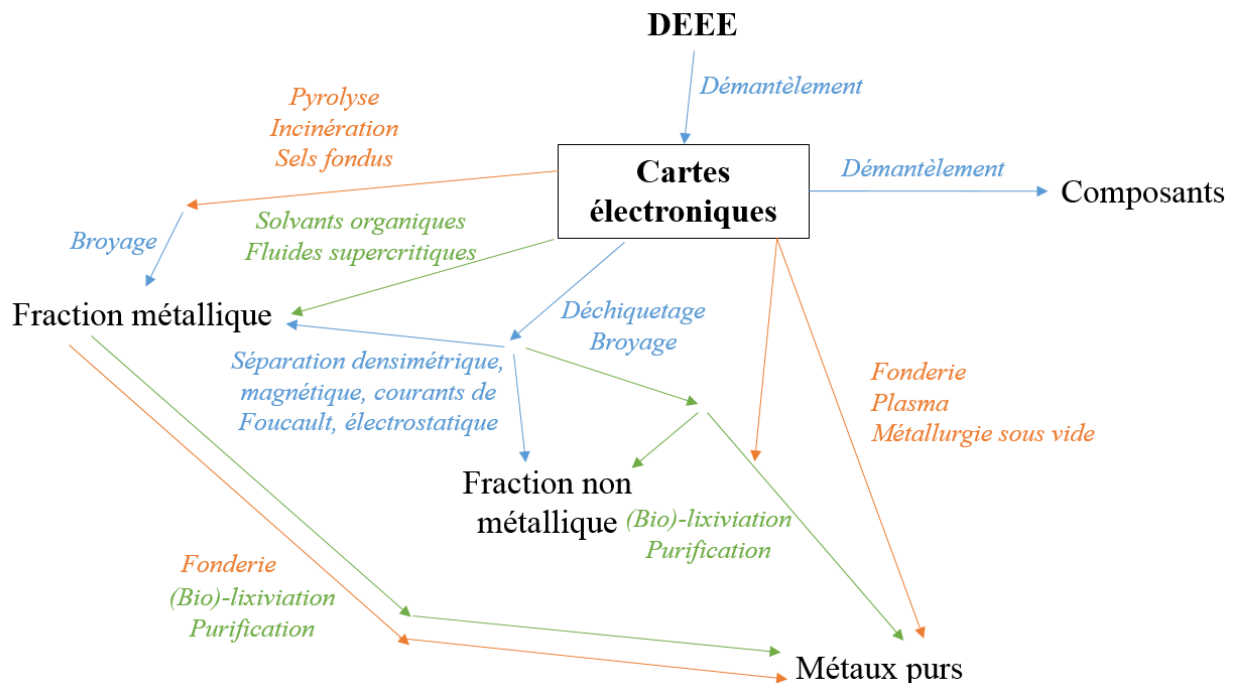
DEEE

Démantèlement

Pyrolyse
Incinération
Sels fondus

Cartes électroniques

Démantèlement

Composants

Broyage

Solvants organiques
Fluides supercritiques

Fraction métallique

Déchiquetage
Broyage

Séparation densimétrique, magnétique, courants de Foucault, électrostatique

Fonderie
Plasma
Métallurgie sous vide

Fraction non métallique

(Bio)-lixiviation
Purification

Fonderie
(Bio)-lixiviation
Purification

Métaux purs